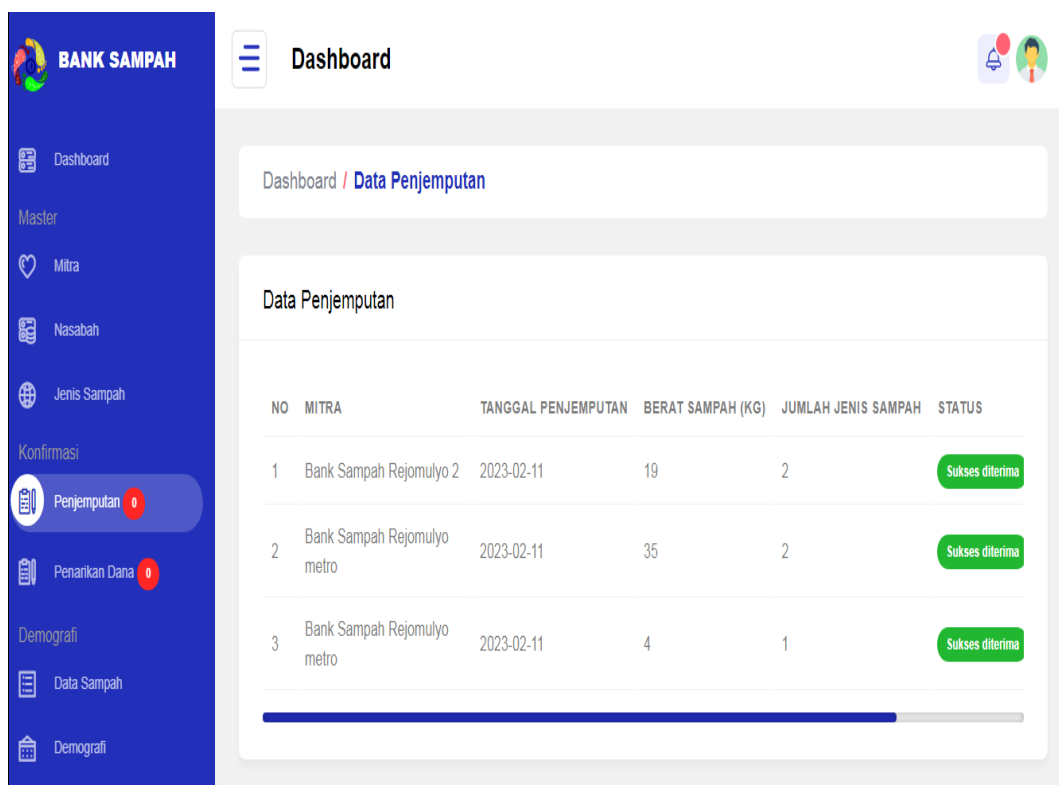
BANK SAMPAH

Dashboard

Master

Mitra

Nasabah

Jenis Sampah

Konfirmasi

Penjemputan 0

Penarikan Dana 0

Demografi

Data Sampah

Demografi

Dashboard

Dashboard / Data Penjemputan

Data Penjemputan

| NO | MITRA | TANGGAL PENJEMPUTAN | BERAT SAMPAH (KG) | JUMLAH JENIS SAMPAH | STATUS |
|---|---|---|---|---|---|
| 1 | Bank Sampah Rejomulyo 2 | 2023-02-11 | 19 | 2 | Sukses diterima |
| 2 | Bank Sampah Rejomulyo metro | 2023-02-11 | 35 | 2 | Sukses diterima |
| 3 | Bank Sampah Rejomulyo metro | 2023-02-11 | 4 | 1 | Sukses diterima |